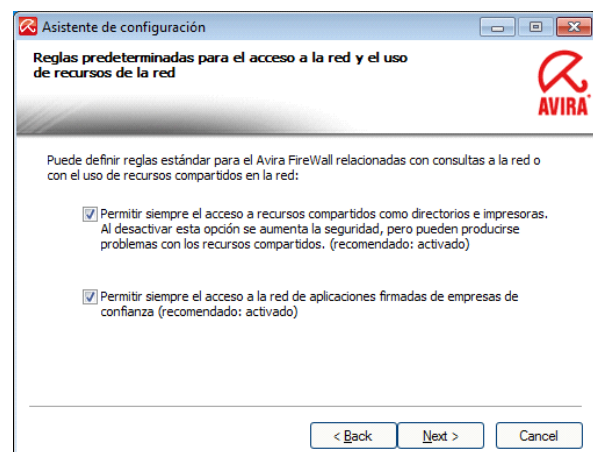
Asistente de configuración

Reglas predeterminadas para el acceso a la red y el uso de recursos de la red

AVIRA

Puede definir reglas estándar para el Avira FireWall relacionadas con consultas a la red o con el uso de recursos compartidos en la red:

Permitir siempre el acceso a recursos compartidos como directorios e impresoras. Al desactivar esta opción se aumenta la seguridad, pero pueden producirse problemas con los recursos compartidos. (recomendado: activado)

Permitir siempre el acceso a la red de aplicaciones firmadas de empresas de confianza (recomendado: activado)

< Back    Next >    Cancel